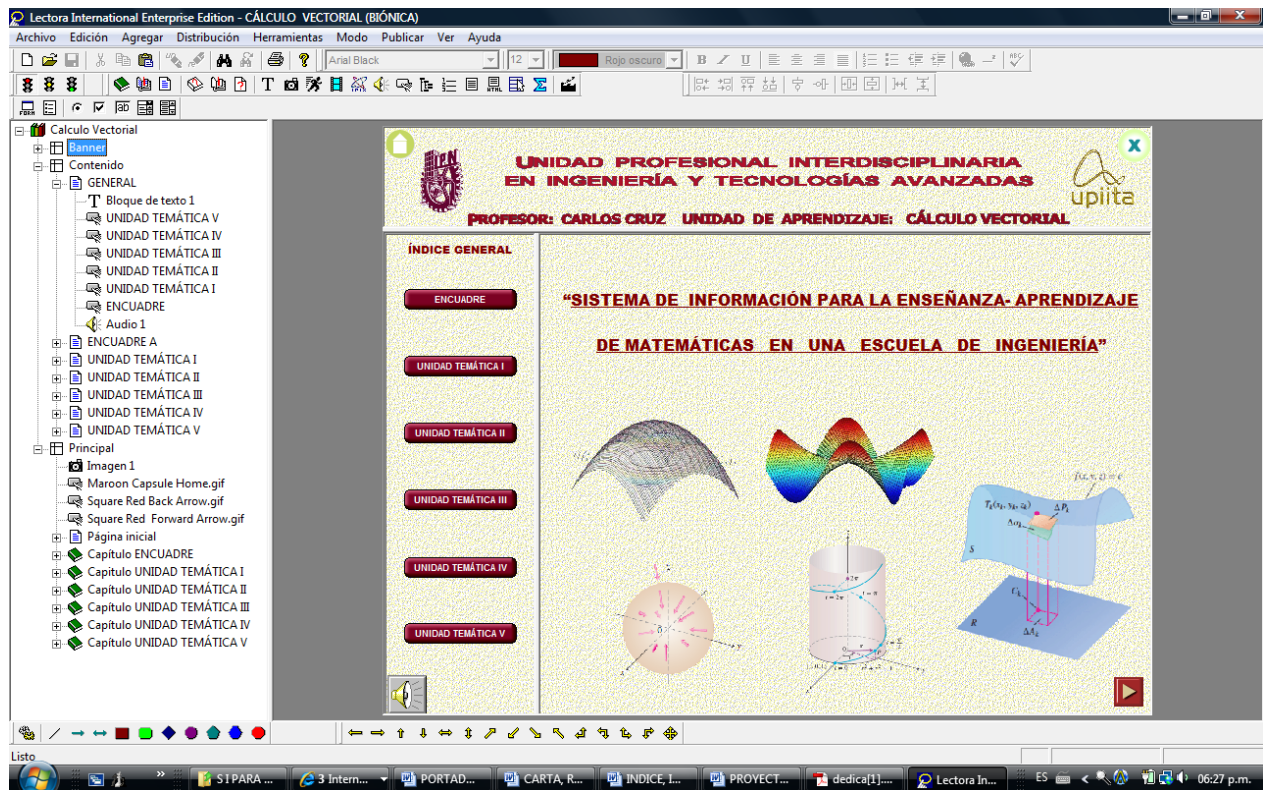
Lectora International Enterprise Edition - CÁLCULO VECTORIAL (BIÓNICA)

Archivo Edición Agregar Distribución Herramientas Modo Publicar Ver Ayuda

Arial Black 12 Rojo oscuro

Calculo Vectorial
Banner
Contenido
GENERAL
Bloque de texto 1
UNIDAD TEMÁTICA V
UNIDAD TEMÁTICA IV
UNIDAD TEMÁTICA III
UNIDAD TEMÁTICA II
UNIDAD TEMÁTICA I
ENCUADRE
Audio 1
ENCUADRE A
UNIDAD TEMÁTICA I
UNIDAD TEMÁTICA II
UNIDAD TEMÁTICA III
UNIDAD TEMÁTICA IV
UNIDAD TEMÁTICA V
Principal
Imagen 1
Maroon Capsule Home.gif
Square Red Back Arrow.gif
Square Red Forward Arrow.gif
Página inicial
Capítulo ENCUADRE
Capítulo UNIDAD TEMÁTICA I
Capítulo UNIDAD TEMÁTICA II
Capítulo UNIDAD TEMÁTICA III
Capítulo UNIDAD TEMÁTICA IV
Capítulo UNIDAD TEMÁTICA V

IPN

UNIDAD PROFESIONAL INTERDISCIPLINARIA EN INGENIERÍA Y TECNOLOGÍAS AVANZADAS

upiita

PROFESOR: CARLOS CRUZ UNIDAD DE APRENDIZAJE: CÁLCULO VECTORIAL

ÍNDICE GENERAL

ENCUADRE
UNIDAD TEMÁTICA I
UNIDAD TEMÁTICA II
UNIDAD TEMÁTICA III
UNIDAD TEMÁTICA IV
UNIDAD TEMÁTICA V

“SISTEMA DE INFORMACIÓN PARA LA ENSEÑANZA- APRENDIZAJE DE MATEMÁTICAS EN UNA ESCUELA DE INGENIERÍA”

$f(x,y,z)=c$
$\Delta P_k$
$S$
$R$
$\Delta A_k$

Listo

SI PARA ... 3 Intern... PORTAD... CARTA, R... INDICE, I... PROYECT... dedica[1]... Lectora In... ES 06:27 p.m.